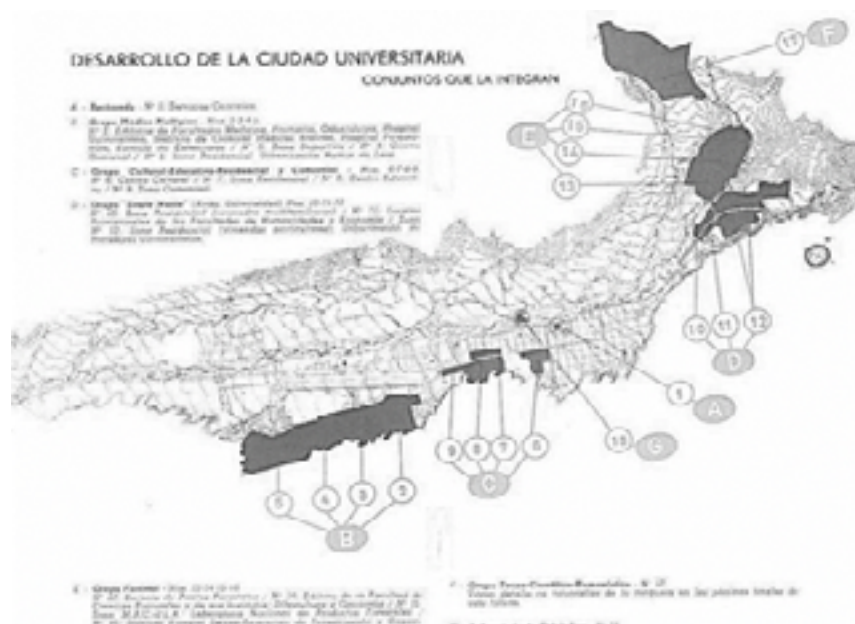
DESARROLLO DE LA CIUDAD UNIVERSITARIA
CONJUNTOS QUE LA INTEGRAN

A - Rectorado - Nº 1 Servicios Centrales
B - Grupo Medico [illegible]
C - Grupo Cultural-Educativo-Residencial y Comunal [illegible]
D - Grupo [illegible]
E - Grupo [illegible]
F - Grupo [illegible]

11 F
16
19
14
13
E
10 11 12
D
1 A
15 G
9 8 7 6
C
6 4 3 5
B